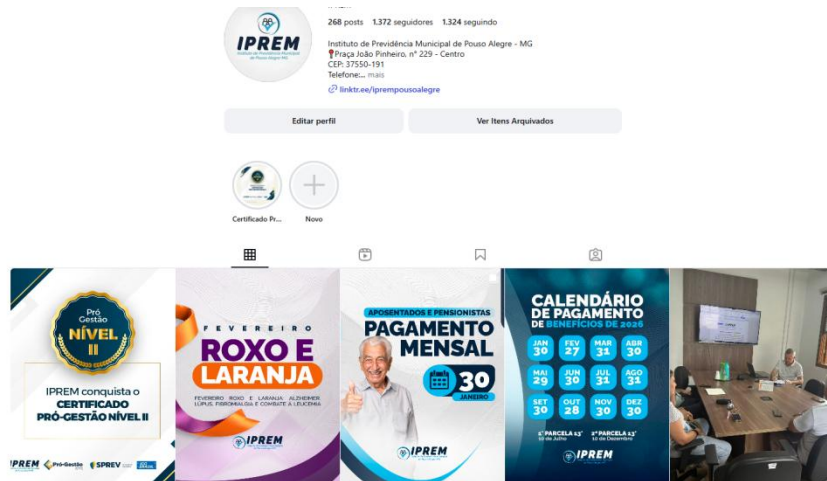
IPREM
Instituto de Previdência Municipal de Pouso Alegre-MG

268 posts 1.372 seguidores 1.324 seguindo

Instituto de Previdência Municipal de Pouso Alegre - MG
📍Praça João Pinheiro, nº 229 - Centro
CEP: 37550-191
Telefone:... mais
linktr.ee/iprempousoalegre

Editar perfil
Ver Itens Arquivados

Certificado Pr...
Novo

Pró Gestão
NÍVEL II
IPREM conquista o
CERTIFICADO
PRÓ-GESTÃO NÍVEL II
IPREM Pró-Gestão SPREV

FEVEREIRO
ROXO E
LARANJA
FEVEREIRO ROXO E LARANJA: ALZHEIMER LÚPUS, FIBROMIALGIA E COMBATE À LEUCEMIA
IPREM

APOSENTADOS E PENSIONISTAS
PAGAMENTO
MENSAL
30
JANEIRO
IPREM

CALENDÁRIO
DE PAGAMENTO
DE BENEFÍCIOS DE 2026
JAN 30
FEV 27
MAR 31
ABR 30
MAI 29
JUN 30
JUL 31
AGO 31
SET 30
OUT 28
NOV 30
DEZ 30
1ª PARCELA 13º 10 de Julho
2ª PARCELA 13º 10 de Dezembro
IPREM